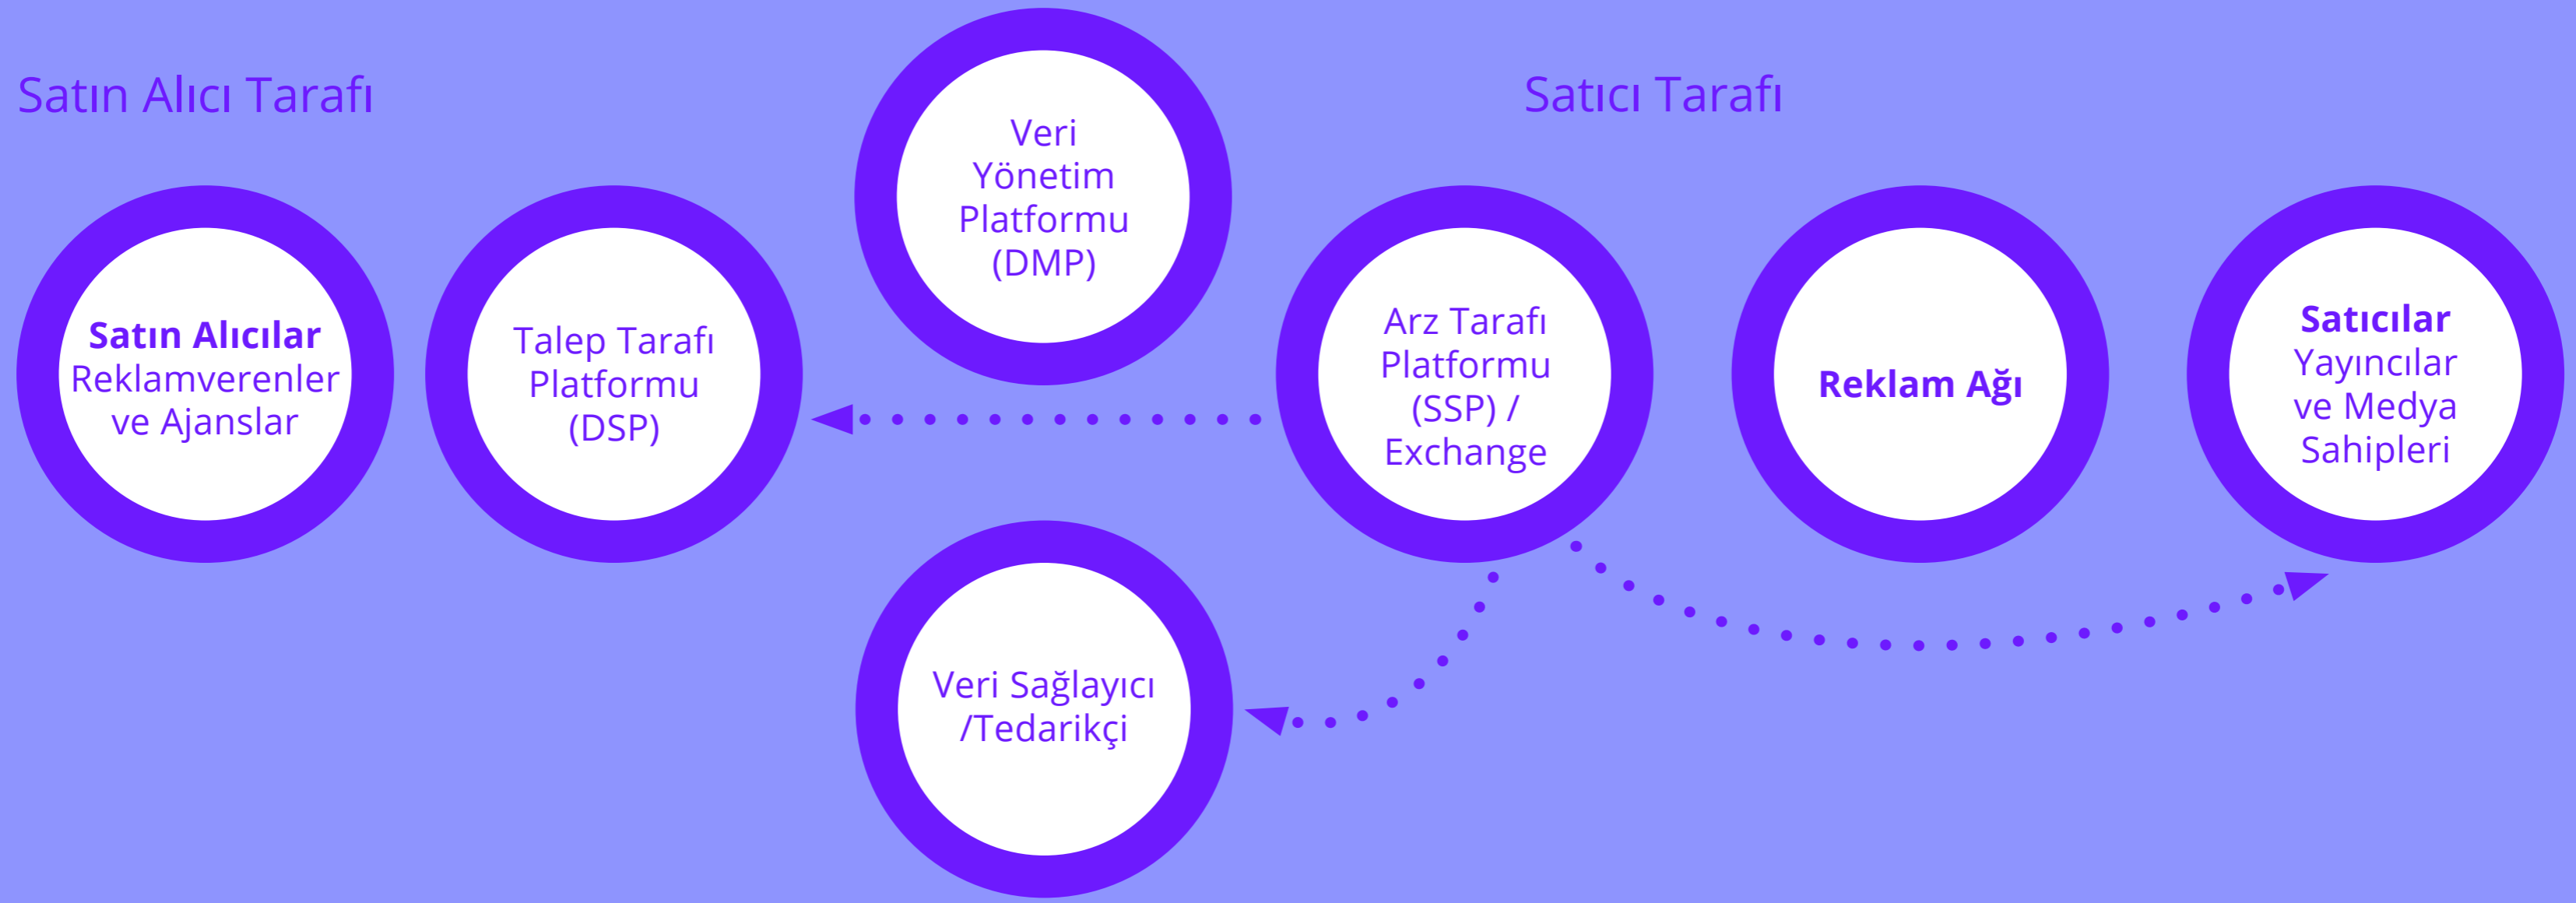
Satın Alıcı Tarafı

Veri Yönetim Platformu (DMP)

Satıcı Tarafı

Satın Alıcılar
Reklamverenler ve Ajanslar

Talep Tarafı Platformu (DSP)

Arz Tarafı Platformu (SSP) / Exchange

Reklam Ağı

Satıcılar
Yayıncılar ve Medya Sahipleri

Veri Sağlayıcı /Tedarikçi